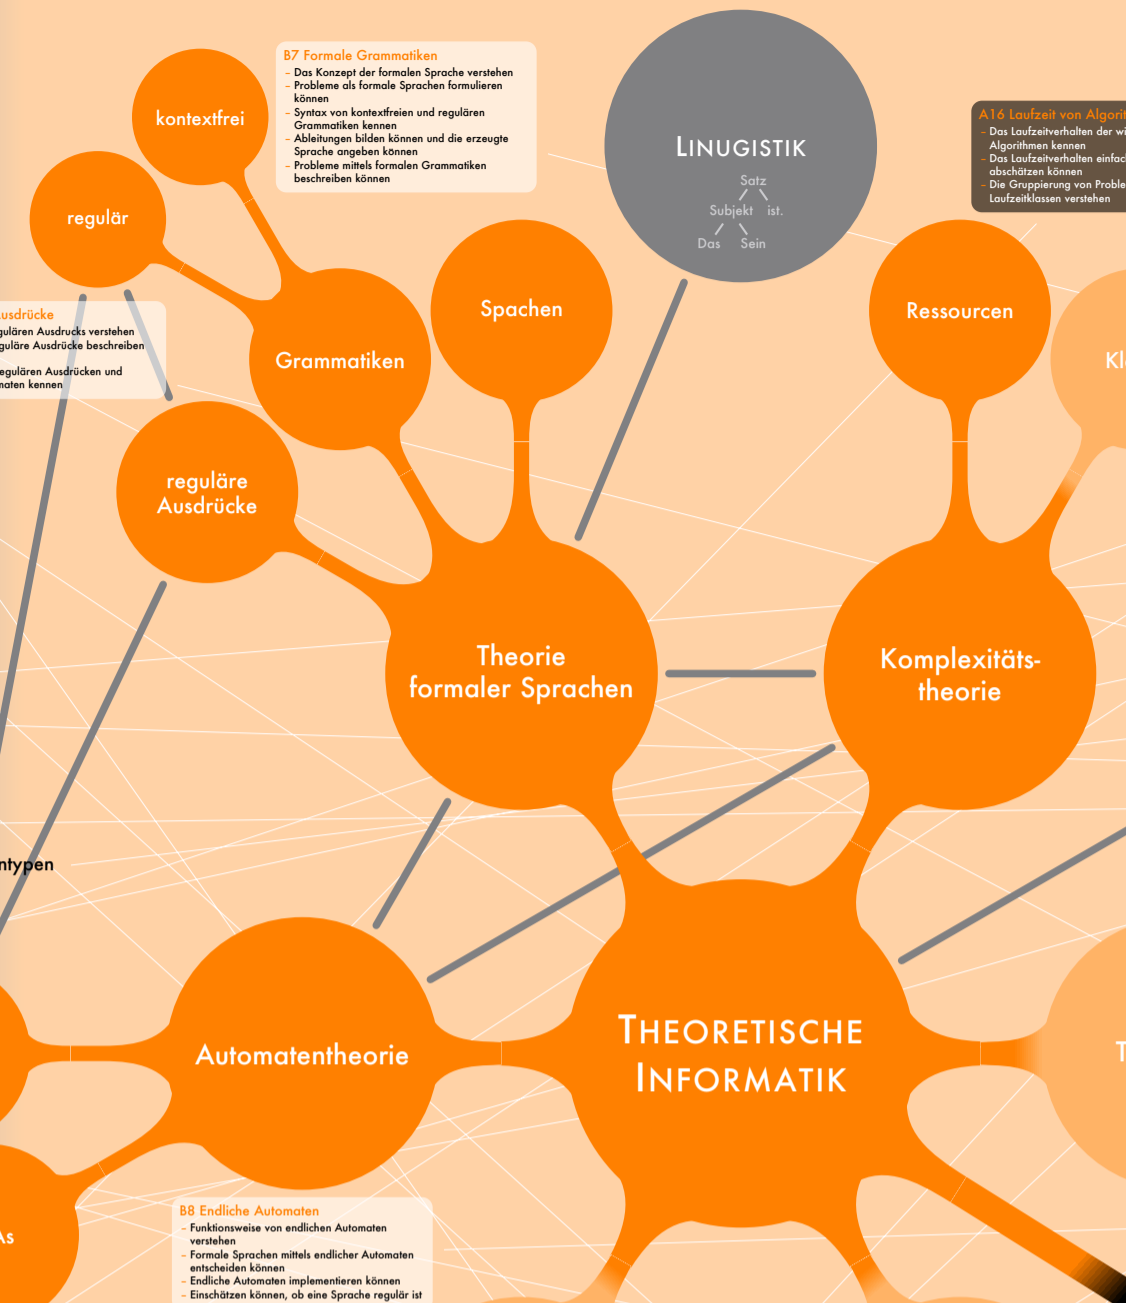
B7 Formale Grammatiken
– Das Konzept der formalen Sprache verstehen
– Probleme als formale Sprachen formulieren können
– Syntax von kontextfreien und regulären Grammatiken kennen
– Ableitungen bilden können und die erzeugte Sprache angeben können
– Probleme mittels formalen Grammatiken beschreiben können

kontextfrei

regulär

LINUGISTIK
Satz
Subjekt ist.
Das Sein

A16 Laufzeit von Algorit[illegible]
– Das Laufzeitverhalten der wi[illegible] Algorithmen kennen
– Das Laufzeitverhalten einfac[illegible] abschätzen können
– Die Gruppierung von Proble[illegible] Laufzeitklassen verstehen

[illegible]usdrücke
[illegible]gulären Ausdrucks verstehen
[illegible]guläre Ausdrücke beschreiben
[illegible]egulären Ausdrücken und
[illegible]maten kennen

Grammatiken

Spachen

Ressourcen

Kl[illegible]

reguläre Ausdrücke

Theorie formaler Sprachen

Komplexitätstheorie

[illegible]ntypen

Automatentheorie

THEORETISCHE INFORMATIK

T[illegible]

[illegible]As

B8 Endliche Automaten
– Funktionsweise von endlichen Automaten verstehen
– Formale Sprachen mittels endlicher Automaten entscheiden können
– Endliche Automaten implementieren können
– Einschätzen können, ob eine Sprache regulär ist